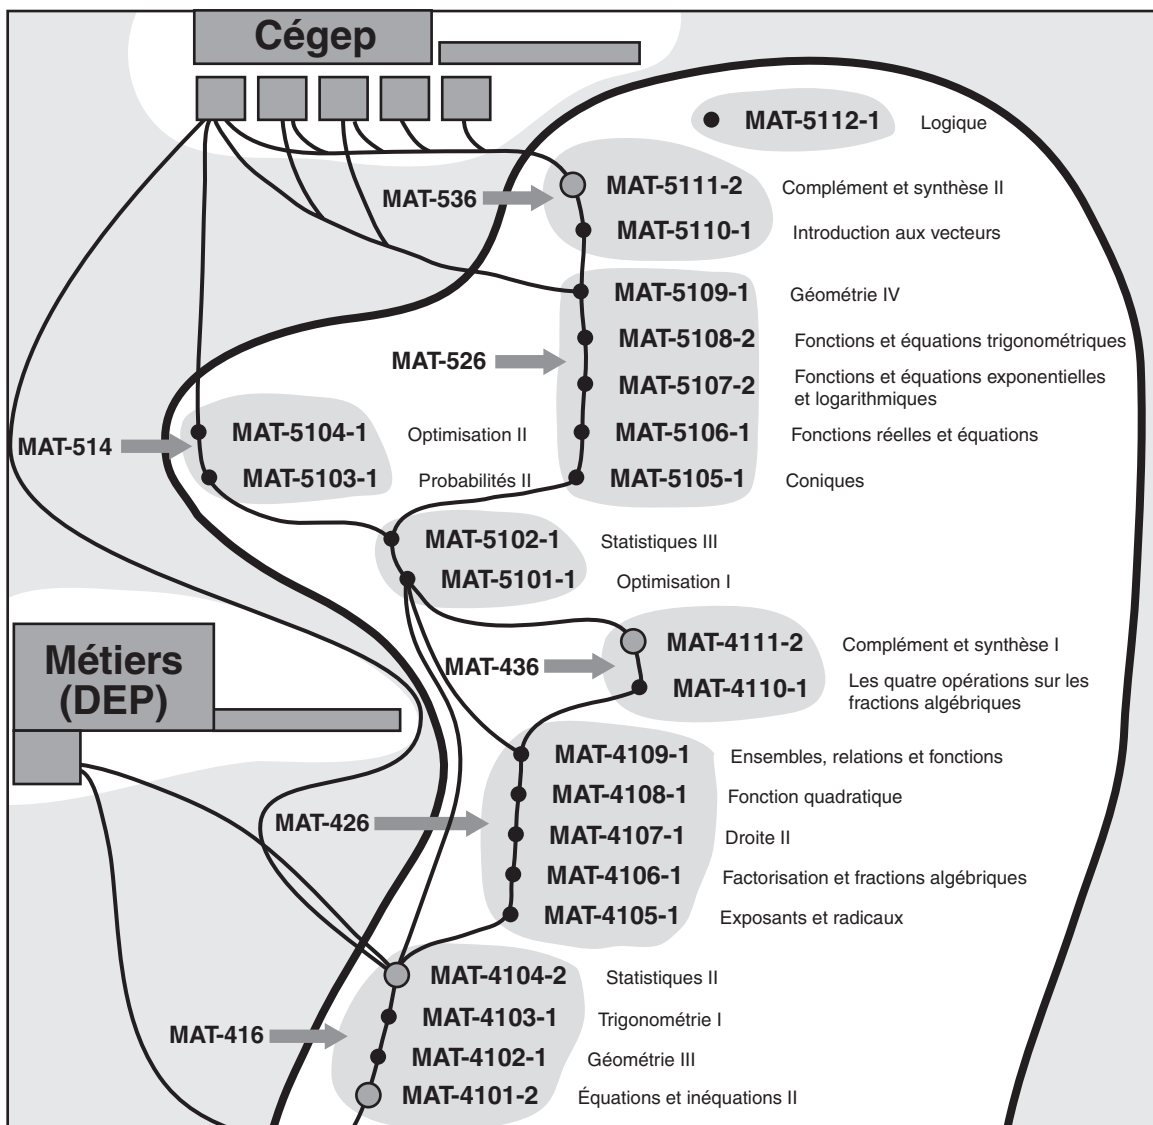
Cégep

MAT-5112-1 Logique

MAT-536

MAT-5111-2 Complément et synthèse II

MAT-5110-1 Introduction aux vecteurs

MAT-5109-1 Géométrie IV

MAT-526

MAT-5108-2 Fonctions et équations trigonométriques

MAT-5107-2 Fonctions et équations exponentielles et logarithmiques

MAT-514

MAT-5104-1 Optimisation II

MAT-5106-1 Fonctions réelles et équations

MAT-5103-1 Probabilités II

MAT-5105-1 Coniques

MAT-5102-1 Statistiques III

MAT-5101-1 Optimisation I

Métiers (DEP)

MAT-436

MAT-4111-2 Complément et synthèse I

MAT-4110-1 Les quatre opérations sur les fractions algébriques

MAT-4109-1 Ensembles, relations et fonctions

MAT-426

MAT-4108-1 Fonction quadratique

MAT-4107-1 Droite II

MAT-4106-1 Factorisation et fractions algébriques

MAT-4105-1 Exposants et radicaux

MAT-4104-2 Statistiques II

MAT-416

MAT-4103-1 Trigonométrie I

MAT-4102-1 Géométrie III

MAT-4101-2 Équations et inéquations II